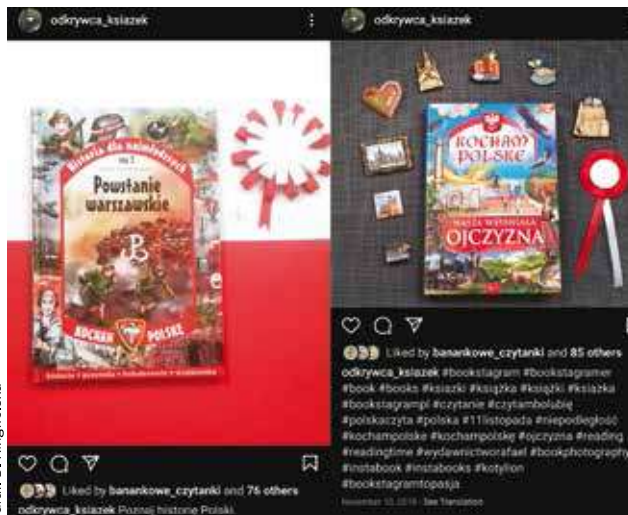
odkrywca_ksiazek

Historia dla najmłodszych

Powstanie warszawskie

KOCHAM POLSKĘ

Liked by banankowe_czytanki and 76 others

odkrywca_ksiazek Poznaj historię Polski.

odkrywca_ksiazek

KOCHAM POLSKĘ

NASZA WSPANIAŁA OJCZYZNA

Liked by banankowe_czytanki and 85 others

odkrywca_ksiazek #bookstagram #bookstagramer #book #books #ksiazki #książka #książki #ksiazka #bookstagrampl #czytanie #czytambolubię #polskaczyta #polska #11listopada #niepodległość #kochampolske #kochampolskę #ojczyzna #reading #readingtime #wydawnictworafael #bookphotography #instabook #instabooks #kotylion #bookstagramtopasja

November 10, 2018 · See Translation